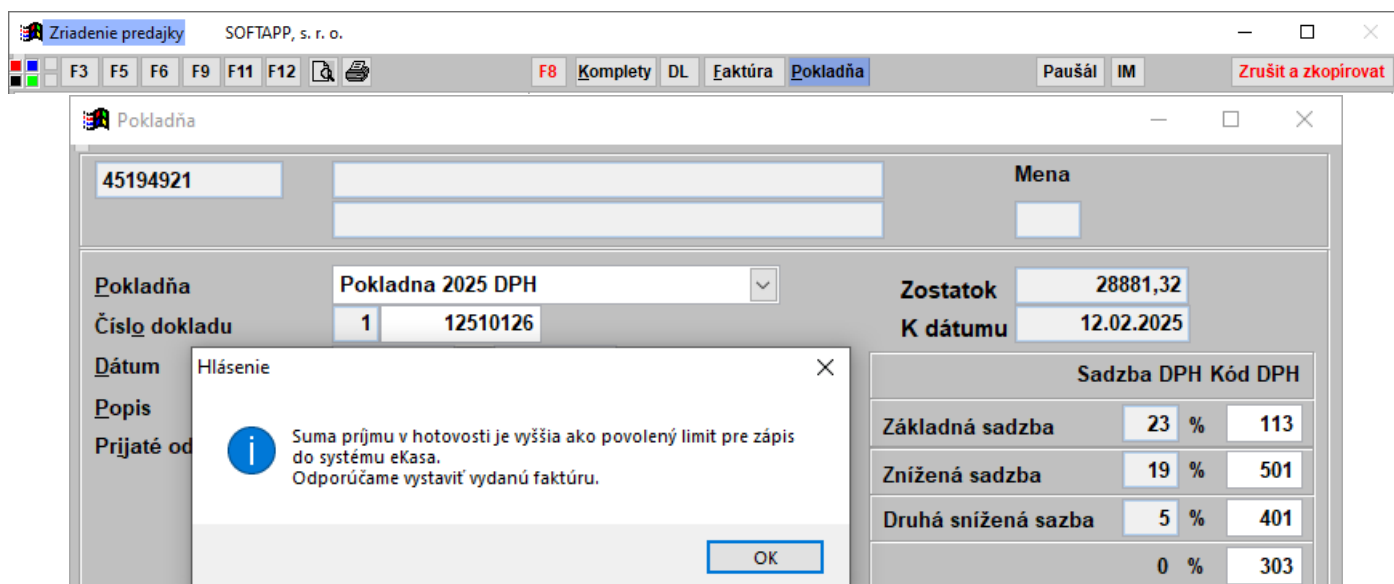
Zriadenie predajky SOFTAPP, s. r. o.

F3 F5 F6 F9 F11 F12 F8 Komplety DL Faktúra Pokladňa Paušál IM Zrušit a zkopírovat

Pokladňa

45194921

Mena

Pokladňa Pokladna 2025 DPH

Číslo dokladu 1 12510126

Dátum

Popis

Prijaté od

Zostatok 28881,32

K dátumu 12.02.2025

Sadzba DPH Kód DPH

Základná sadzba 23 % 113

Znížená sadzba 19 % 501

Druhá snížená sazba 5 % 401

0 % 303

Hlásenie

Suma príjmu v hotovosti je vyššia ako povolený limit pre zápis do systému eKasa.
Odporúčame vystaviť vydanú faktúru.

OK